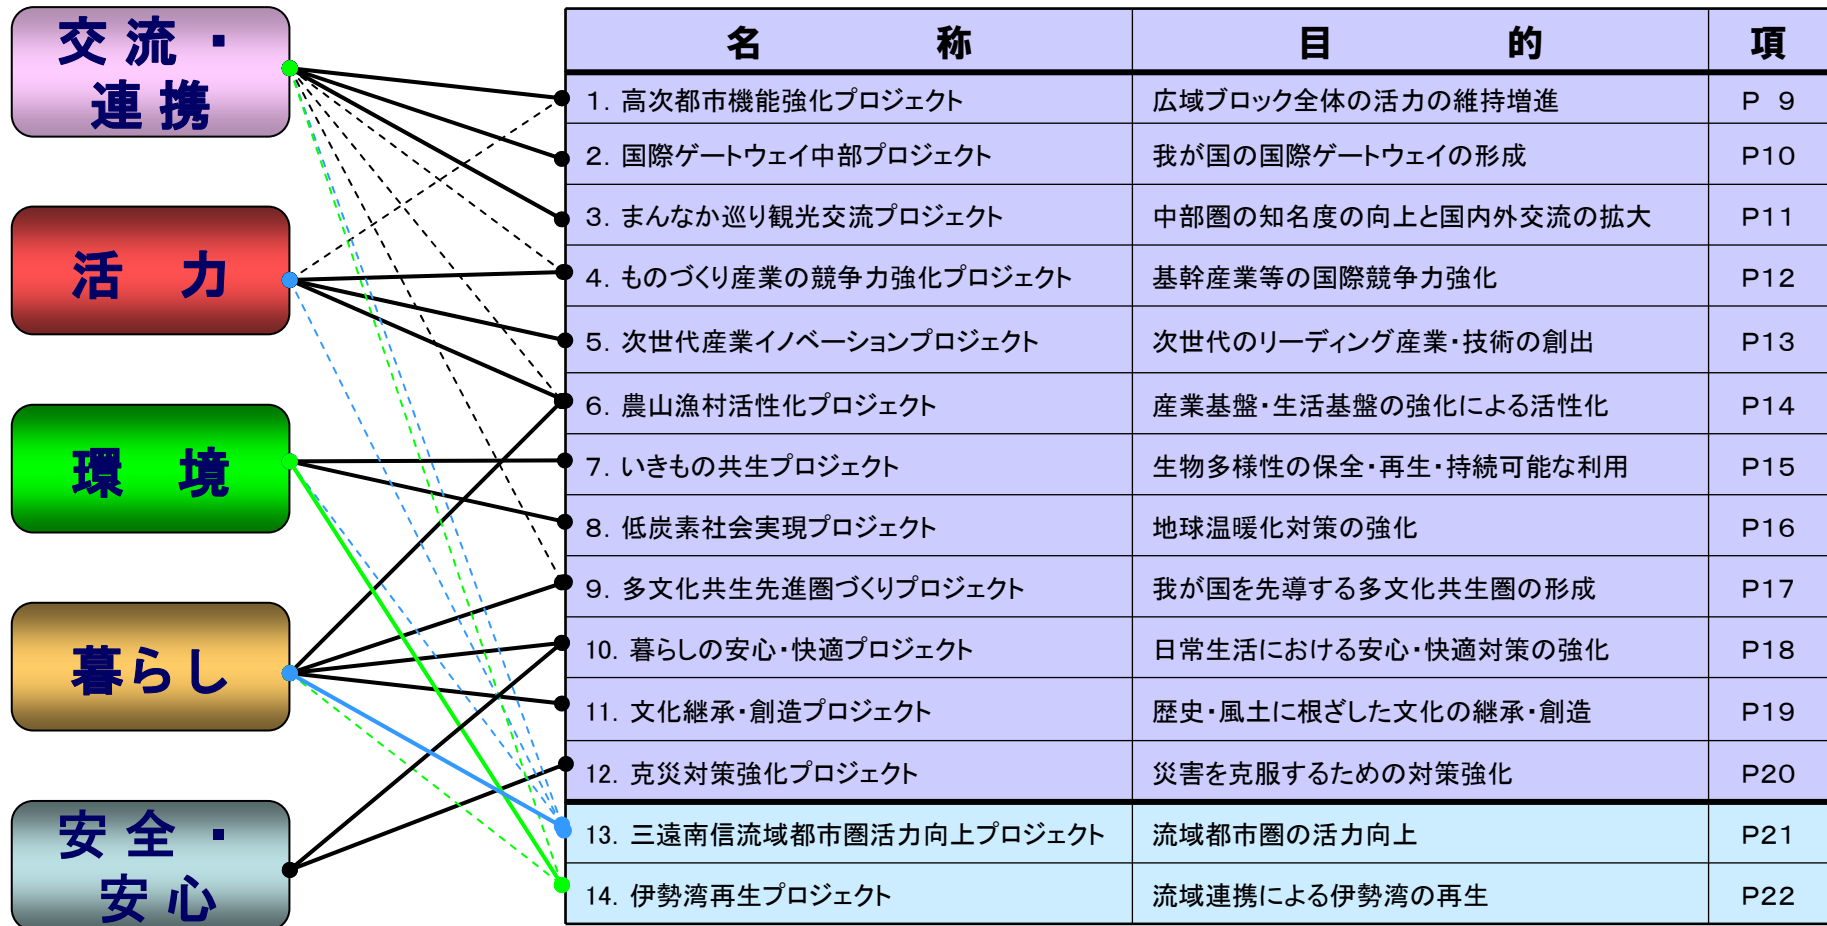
交流・連携

活　力

環　境

暮らし

安全・安心

| 名　　称 | 目　　的 | 項 |
|---|---|---|
| 1. 高次都市機能強化プロジェクト | 広域ブロック全体の活力の維持増進 | P 9 |
| 2. 国際ゲートウェイ中部プロジェクト | 我が国の国際ゲートウェイの形成 | P10 |
| 3. まんなか巡り観光交流プロジェクト | 中部圏の知名度の向上と国内外交流の拡大 | P11 |
| 4. ものづくり産業の競争力強化プロジェクト | 基幹産業等の国際競争力強化 | P12 |
| 5. 次世代産業イノベーションプロジェクト | 次世代のリーディング産業・技術の創出 | P13 |
| 6. 農山漁村活性化プロジェクト | 産業基盤・生活基盤の強化による活性化 | P14 |
| 7. いきもの共生プロジェクト | 生物多様性の保全・再生・持続可能な利用 | P15 |
| 8. 低炭素社会実現プロジェクト | 地球温暖化対策の強化 | P16 |
| 9. 多文化共生先進圏づくりプロジェクト | 我が国を先導する多文化共生圏の形成 | P17 |
| 10. 暮らしの安心・快適プロジェクト | 日常生活における安心・快適対策の強化 | P18 |
| 11. 文化継承・創造プロジェクト | 歴史・風土に根ざした文化の継承・創造 | P19 |
| 12. 克災対策強化プロジェクト | 災害を克服するための対策強化 | P20 |
| 13. 三遠南信流域都市圏活力向上プロジェクト | 流域都市圏の活力向上 | P21 |
| 14. 伊勢湾再生プロジェクト | 流域連携による伊勢湾の再生 | P22 |